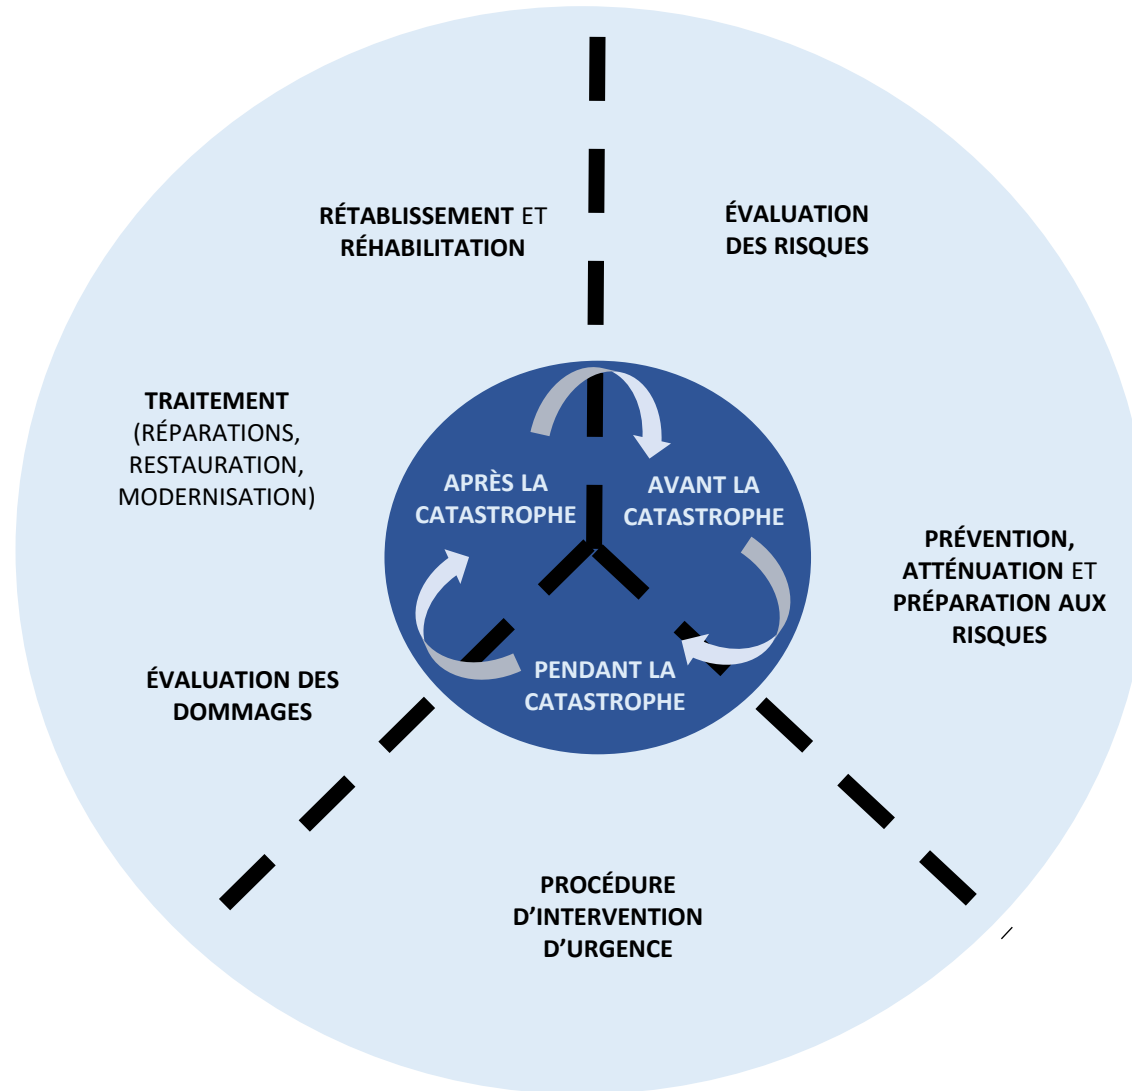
RÉTABLISSEMENT ET RÉHABILITATION

ÉVALUATION DES RISQUES

TRAITEMENT (RÉPARATIONS, RESTAURATION, MODERNISATION)

APRÈS LA CATASTROPHE

AVANT LA CATASTROPHE

PRÉVENTION, ATTÉNUATION ET PRÉPARATION AUX RISQUES

PENDANT LA CATASTROPHE

ÉVALUATION DES DOMMAGES

PROCÉDURE D'INTERVENTION D'URGENCE